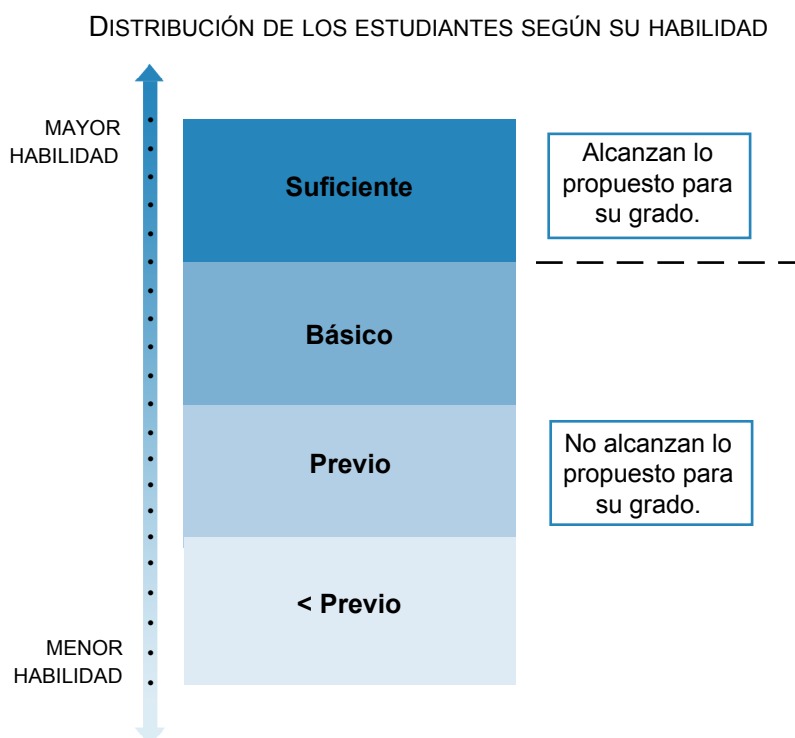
Distribución de los estudiantes según su habilidad

MAYOR HABILIDAD

MENOR HABILIDAD

Suficiente

Básico

Previo

< Previo

Alcanzan lo propuesto para su grado.

No alcanzan lo propuesto para su grado.